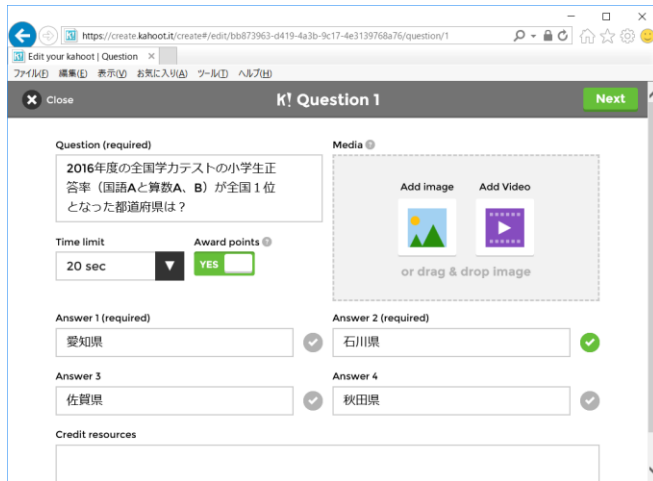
https://create.kahoot.it/create#/edit/bb873963-d419-4a3b-9c17-4e3139768a76/question/1

Edit your kahoot | Question ×

ファイル(F) 編集(E) 表示(V) お気に入り(A) ツール(T) ヘルプ(H)

Close

K! Question 1

Next

Question (required)

2016年度の全国学力テストの小学生正答率（国語Aと算数A、B）が全国１位となった都道府県は？

Media

Add image

Add Video

or drag & drop image

Time limit

20 sec

Award points

YES

Answer 1 (required)

愛知県

Answer 2 (required)

石川県

Answer 3

佐賀県

Answer 4

秋田県

Credit resources